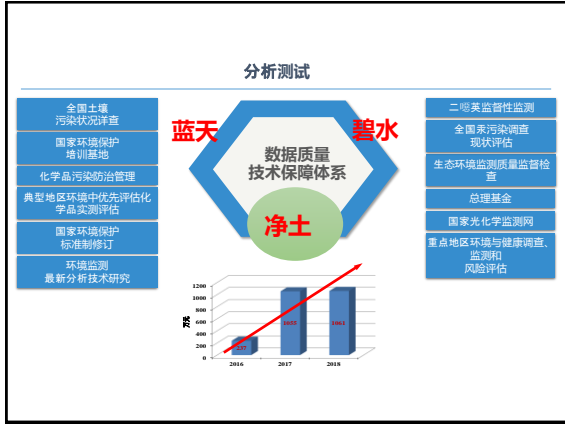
分析测试

全国土壤污染状况详查

国家环境保护培训基地

化学品污染防治管理

典型地区环境中优先评估化学品实测评估

国家环境保护标准制修订

环境监测最新分析技术研究

蓝天

碧水

数据质量技术保障体系

净土

二噁英监督性监测

全国汞污染调查现状评估

生态环境监测质量监督检查

总理基金

国家光化学监测网

重点地区环境与健康调查、监测和风险评估

| 年份 | 万元 |
|---|---|
| 2016 | 237 |
| 2017 | 1055 |
| 2018 | 1061 |

1200
1000
800
600
400
200
0
万元
2016
2017
2018